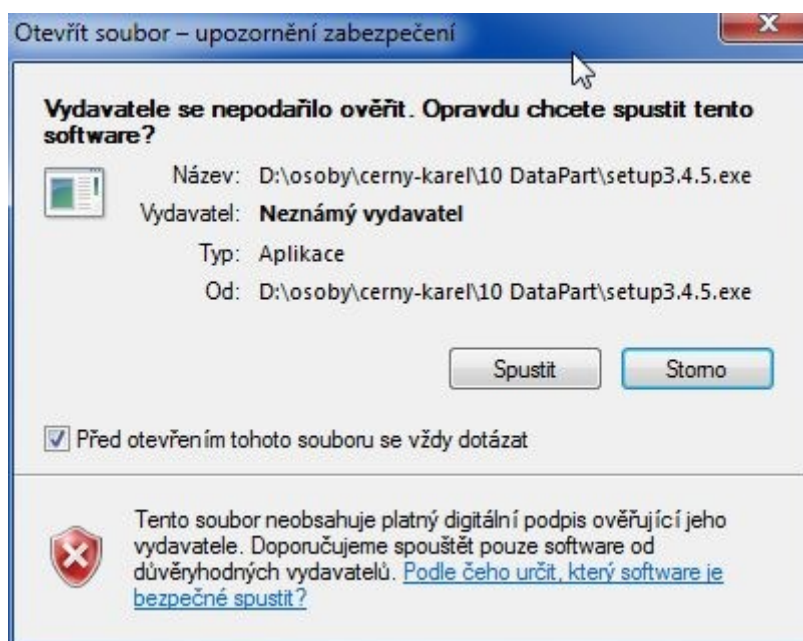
Otevřít soubor – upozornění zabezpečení

Vydavatele se nepodařilo ověřit. Opravdu chcete spustit tento software?

Název: D:\osoby\cerny-karel\10 DataPart\setup3.4.5.exe
Vydavatel: Neznámý vydavatel
Typ: Aplikace
Od: D:\osoby\cerny-karel\10 DataPart\setup3.4.5.exe

Spustit Storno

Před otevřením tohoto souboru se vždy dotázat

Tento soubor neobsahuje platný digitální podpis ověřující jeho vydavatele. Doporučujeme spouštět pouze software od důvěryhodných vydavatelů. Podle čeho určit, který software je bezpečné spustit?